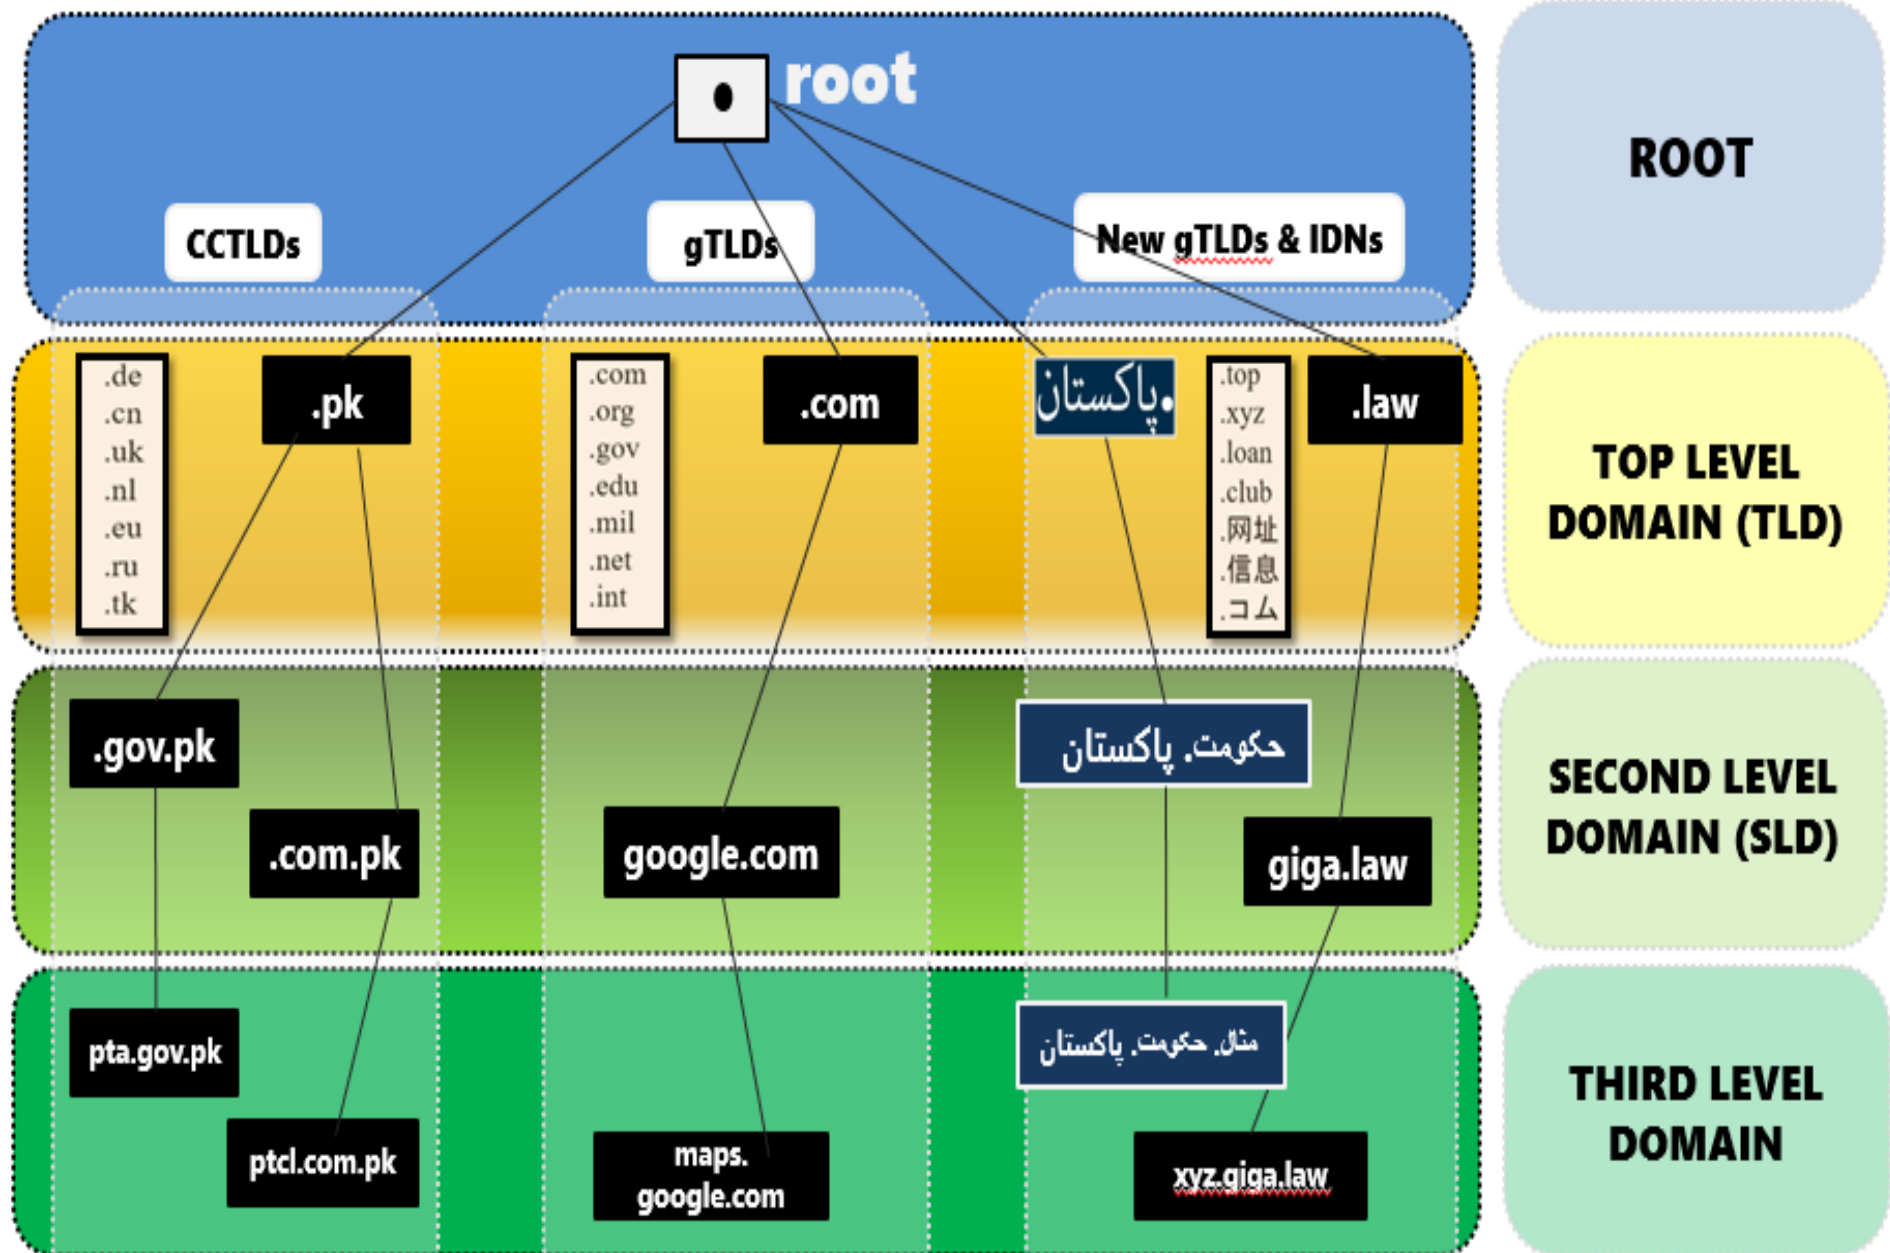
• root

CCTLDs

gTLDs

New gTLDs & IDNs

ROOT

.de
.cn
.uk
.nl
.eu
.ru
.tk

.pk

.com
.org
.gov
.edu
.mil
.net
.int

.com

پاکستان.

.top
.xyz
.loan
.club
.网址
.信息
.コム

.law

TOP LEVEL DOMAIN (TLD)

.gov.pk

.com.pk

google.com

حکومت. پاکستان

giga.law

SECOND LEVEL DOMAIN (SLD)

pta.gov.pk

ptcl.com.pk

maps. google.com

مثال. حکومت. پاکستان

xyz.giga.law

THIRD LEVEL DOMAIN